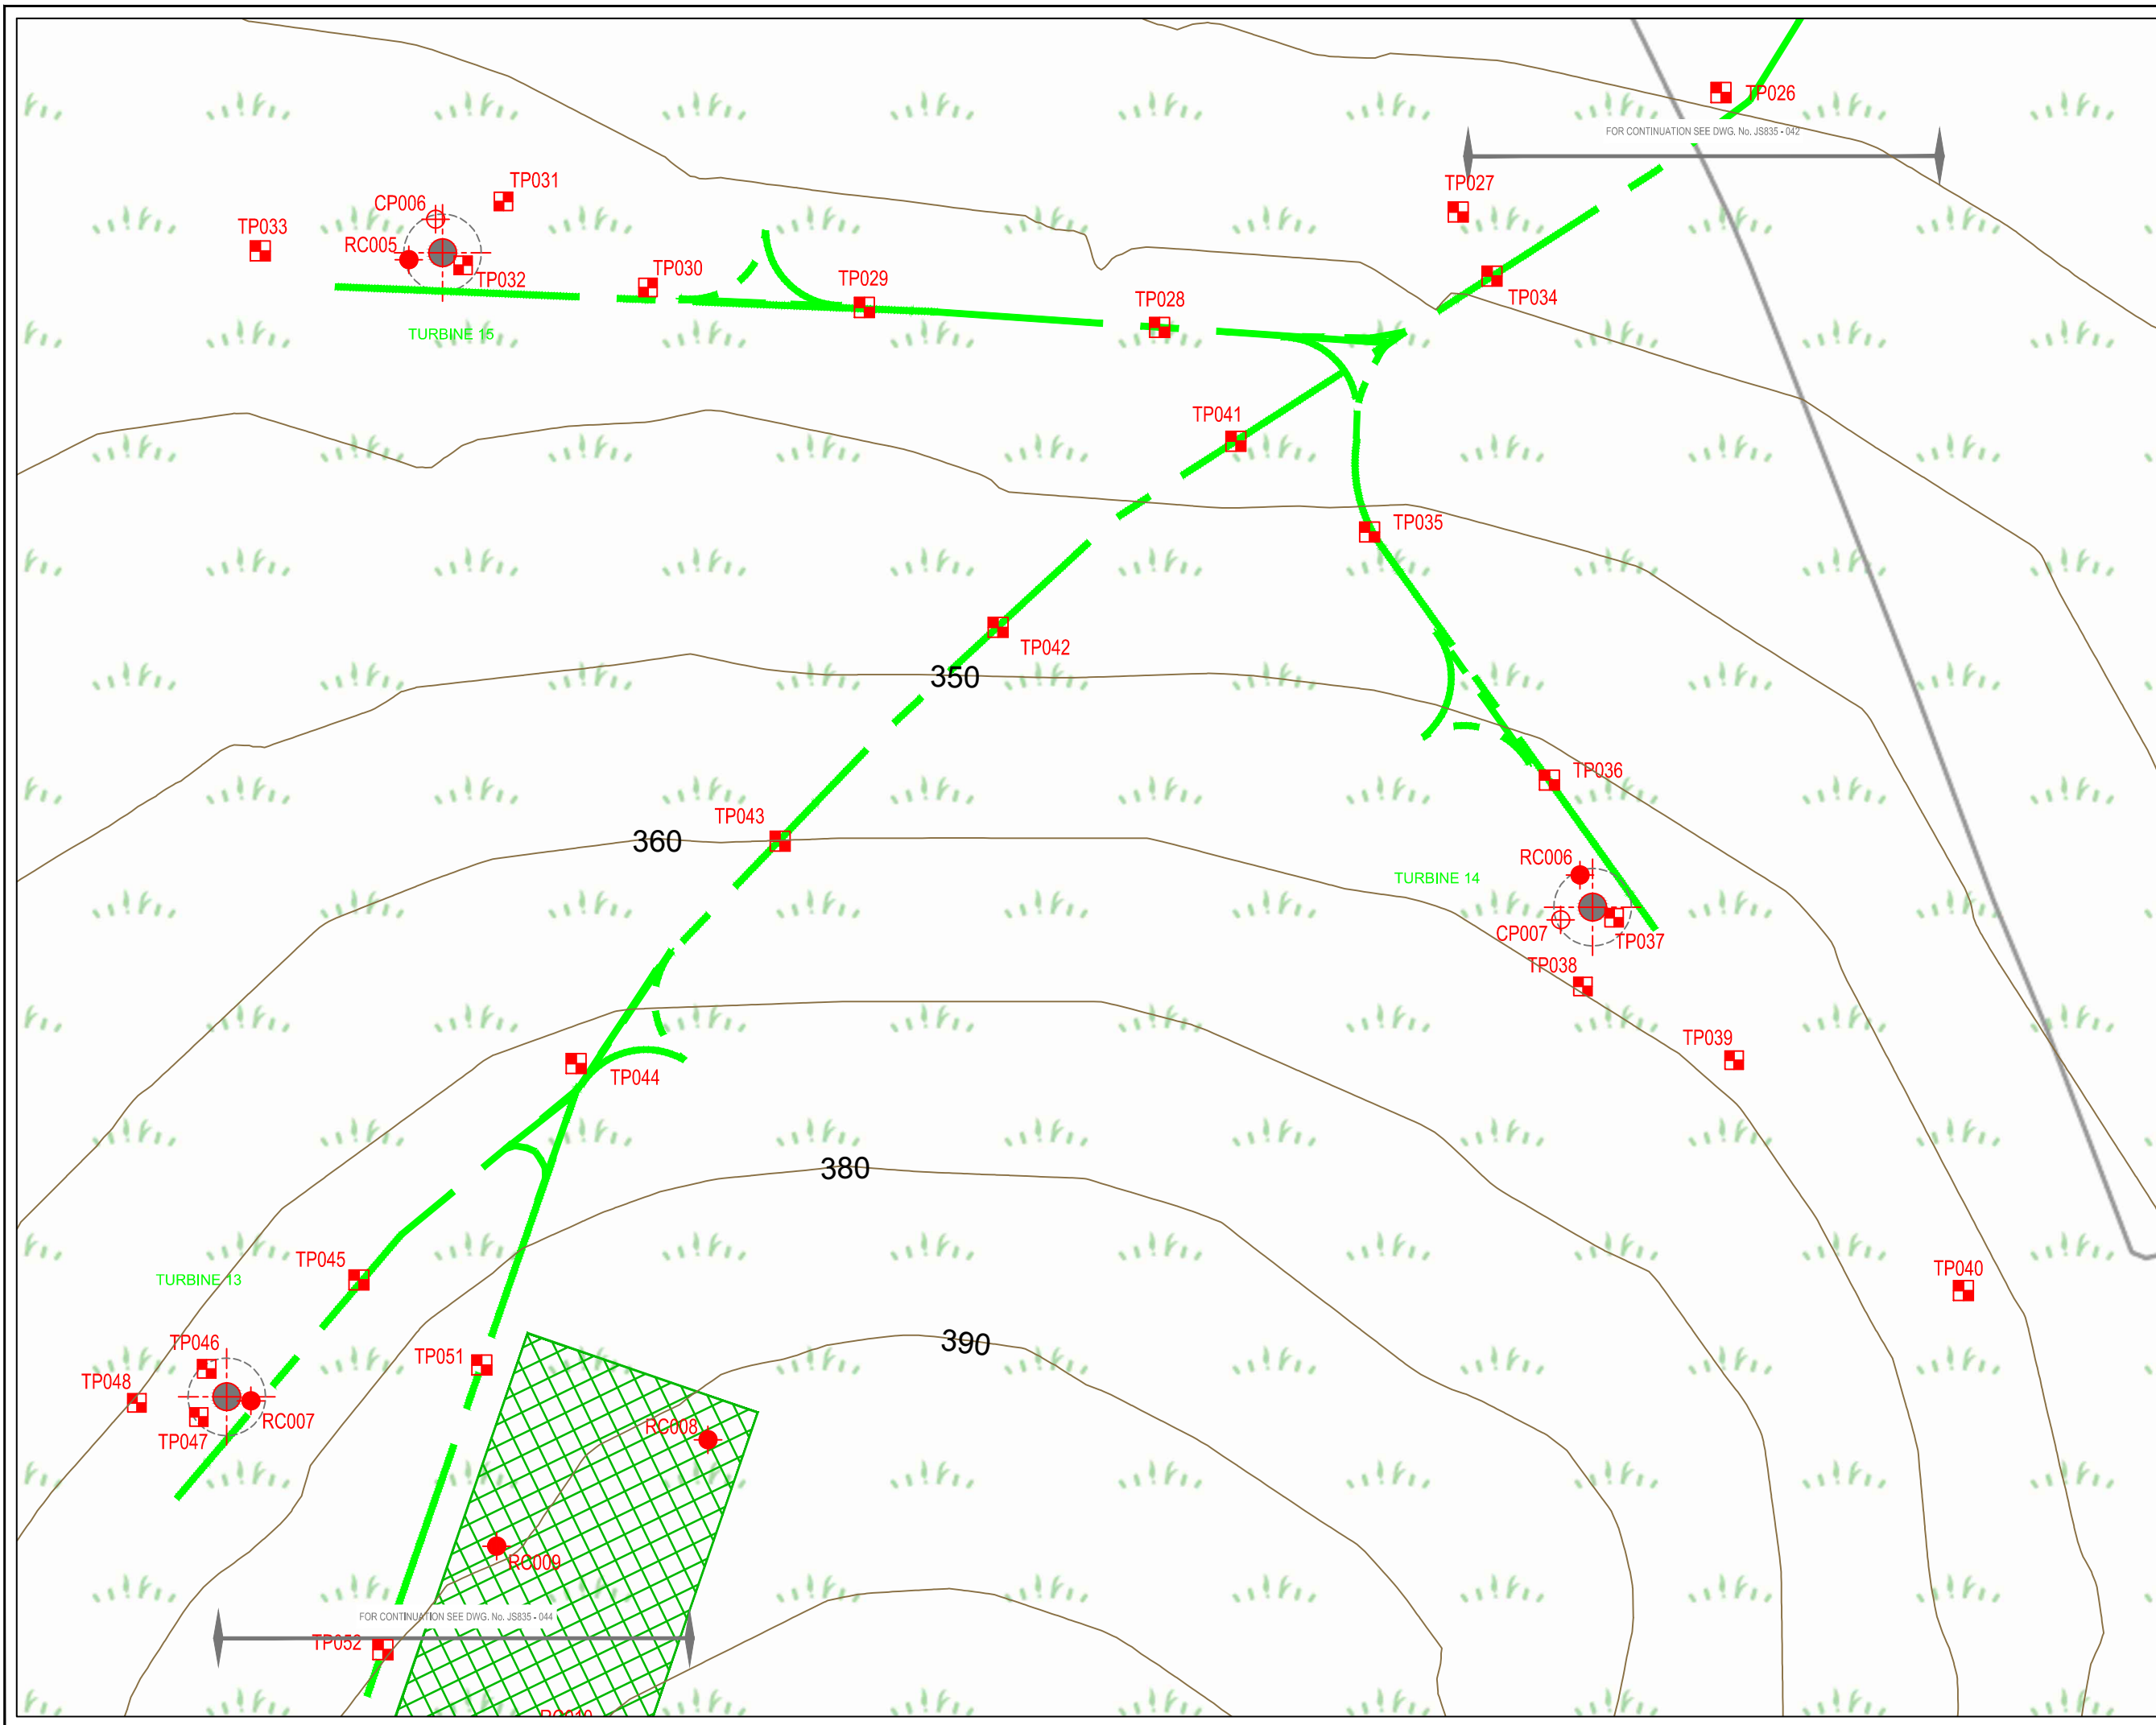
TP026
FOR CONTINUATION SEE DWG. No. JS835 - 042
TP027
TP031
CP006
TP033
RC005
TP032
TP030
TP029
TP028
TP034
TURBINE 15
TP041
TP035
TP042
350
TP036
TP043
360
RC006
TURBINE 14
CP007
TP037
TP038
TP039
TP044
380
TP045
TURBINE 13
TP040
390
TP046
TP051
TP048
RC007
TP047
RC008
RC009
FOR CONTINUATION SEE DWG. No. JS835 - 044
TP052
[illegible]